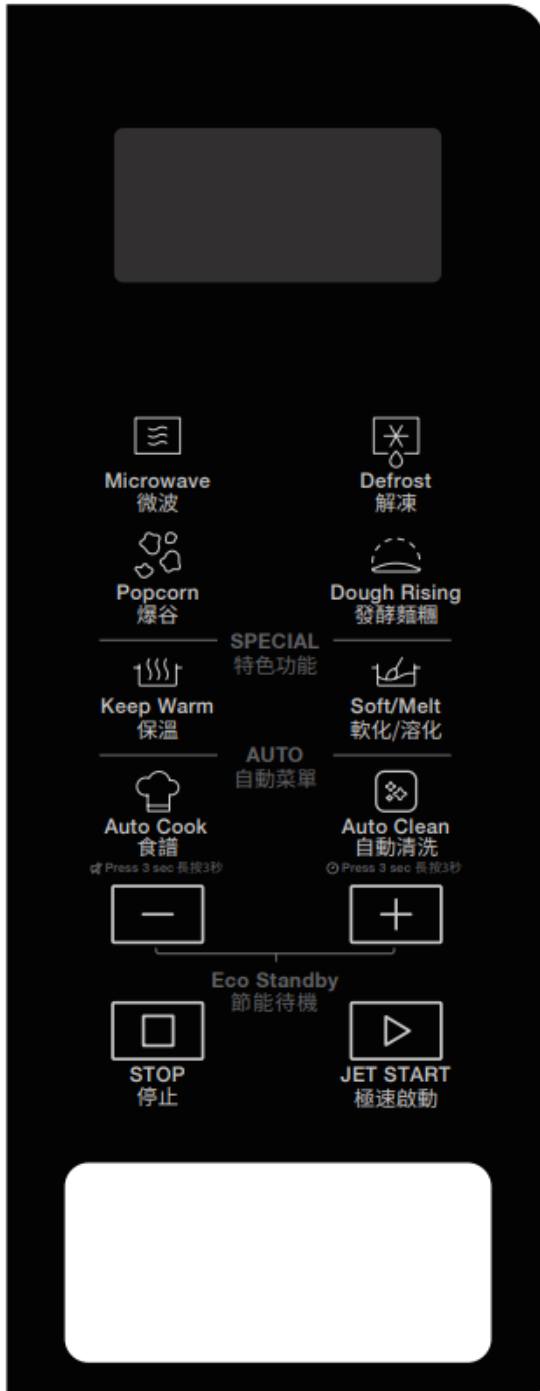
Microwave
微波

Defrost
解凍

Popcorn
爆谷

Dough Rising
發酵麵糰

SPECIAL
特色功能

Keep Warm
保溫

Soft/Melt
軟化/溶化

AUTO
自動菜單

Auto Cook
食譜
Press 3 sec 長按3秒

Auto Clean
自動清洗
Press 3 sec 長按3秒

Eco Standby
節能待機

STOP
停止

JET START
極速啟動